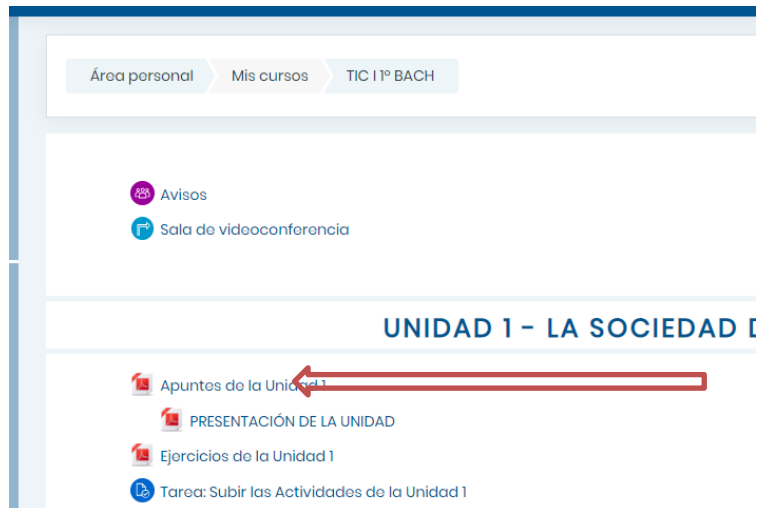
Área personal
Mis cursos
TIC I 1º BACH

Avisos
Sala de videoconferencia

UNIDAD 1 - LA SOCIEDAD D

Apuntes de la Unidad 1
PRESENTACIÓN DE LA UNIDAD
Ejercicios de la Unidad 1
Tarea: Subir las Actividades de la Unidad 1